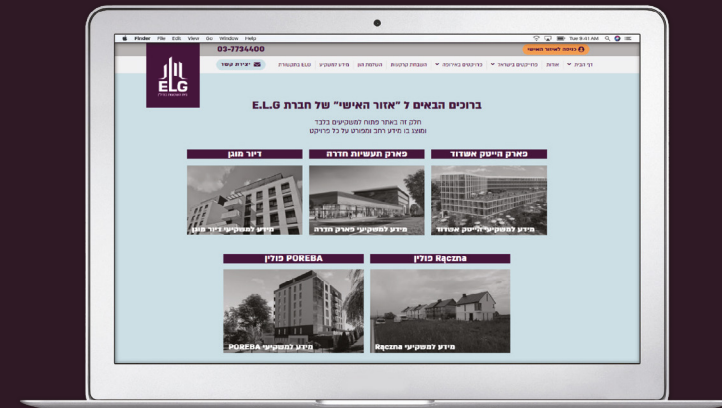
Finder File Edit View Go Window Help
Tue 9:41 AM
03-7734400
כניסה לאיזור האישי
ELG
צור קשר
יצירת קשר
דף הבית אודות פרויקטים בישראל פרויקטים באירופה השקעות קרקעות העלמות מס מידע למשקיע ELG בתקשורת
ברוכים הבאים ל "אזור האישי" של חברת E.L.G
חלק זה באתר פתוח למשקיעים בלבד
ומוצג בו מידע רחב ומפורט על כל פרויקט
פארק הייטק אשדוד
פארק תעשיות חדרה
דיור מוגן
מידע למשקיעי הייטק אשדוד
מידע למשקיעי פארק חדרה
מידע למשקיעי דיור מוגן
Rączna פולין
PORĘBA פולין
מידע למשקיעי Rączna
מידע למשקיעי PORĘBA